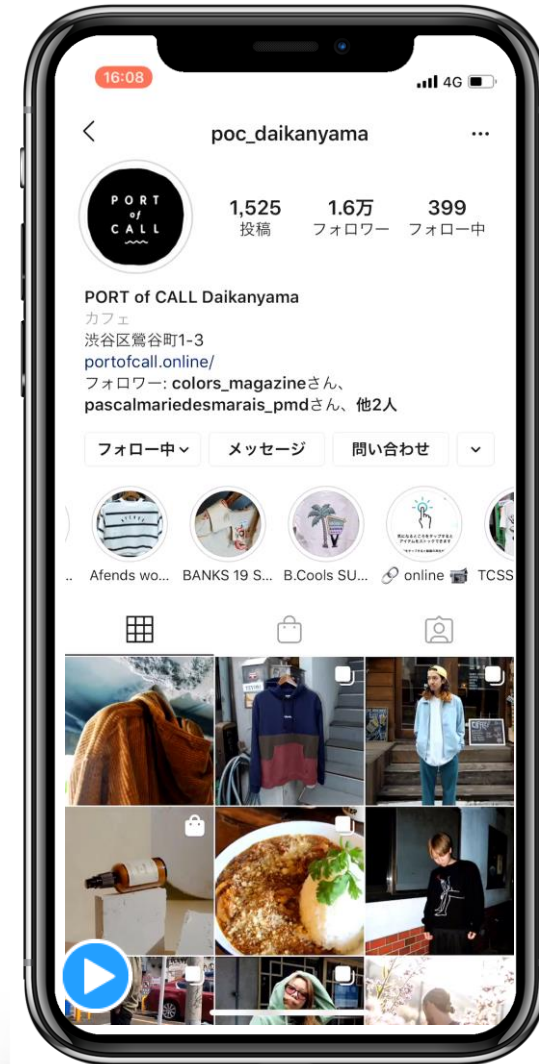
16:08
4G

<
poc_daikanyama
...

PORT of CALL

1,525
投稿
1.6万
フォロワー
399
フォロー中

PORT of CALL Daikanyama
カフェ
渋谷区鶯谷町1-3
portofcall.online/
フォロワー: colors_magazineさん、pascalmariedesmarais_pmdさん、他2人

フォロー中
メッセージ
問い合わせ

Afends wo...
BANKS 19 S...
B.Cools SU...
online
TCSS